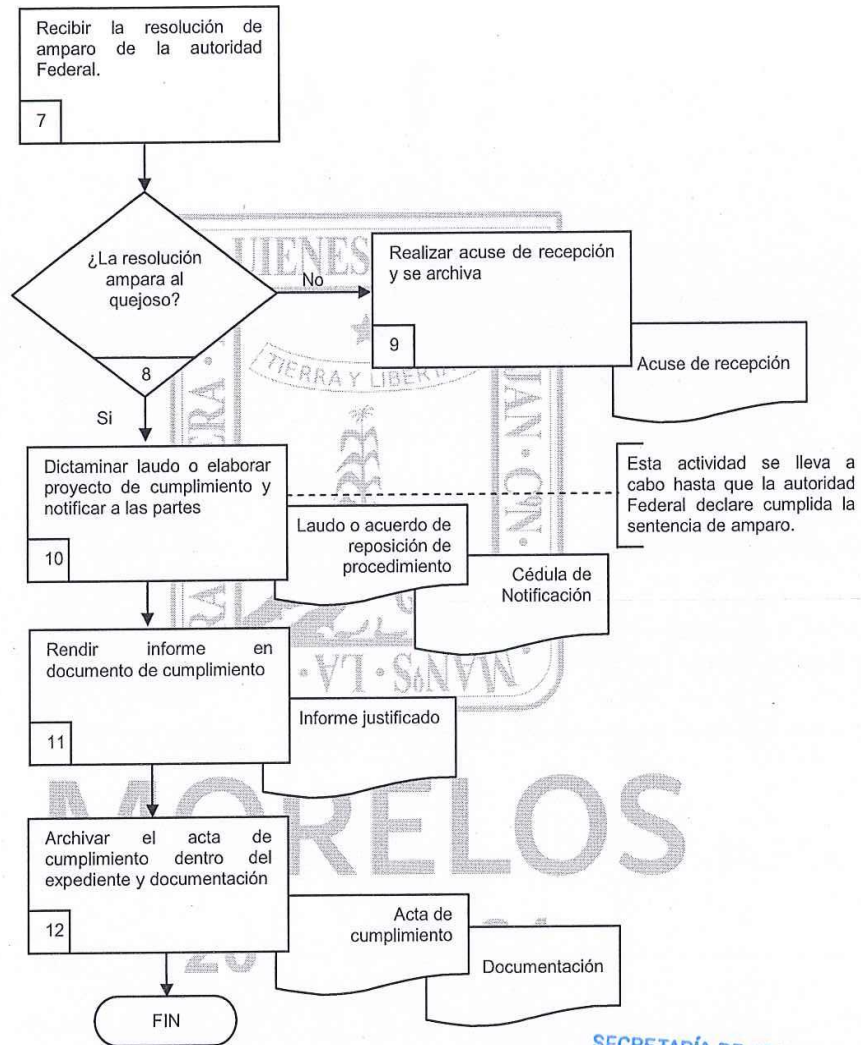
Recibir la resolución de amparo de la autoridad Federal.

7

¿La resolución ampara al quejoso?

8

No

Realizar acuse de recepción y se archiva

9

Acuse de recepción

Si

Dictaminar laudo o elaborar proyecto de cumplimiento y notificar a las partes

10

Esta actividad se lleva a cabo hasta que la autoridad Federal declare cumplida la sentencia de amparo.

Laudo o acuerdo de reposición de procedimiento

Cédula de Notificación

Rendir informe en documento de cumplimiento

11

Informe justificado

Archivar el acta de cumplimiento dentro del expediente y documentación

12

Acta de cumplimiento

Documentación

FIN

TIERRA Y LIBERTAD

MORELOS

SECRETARÍA DE